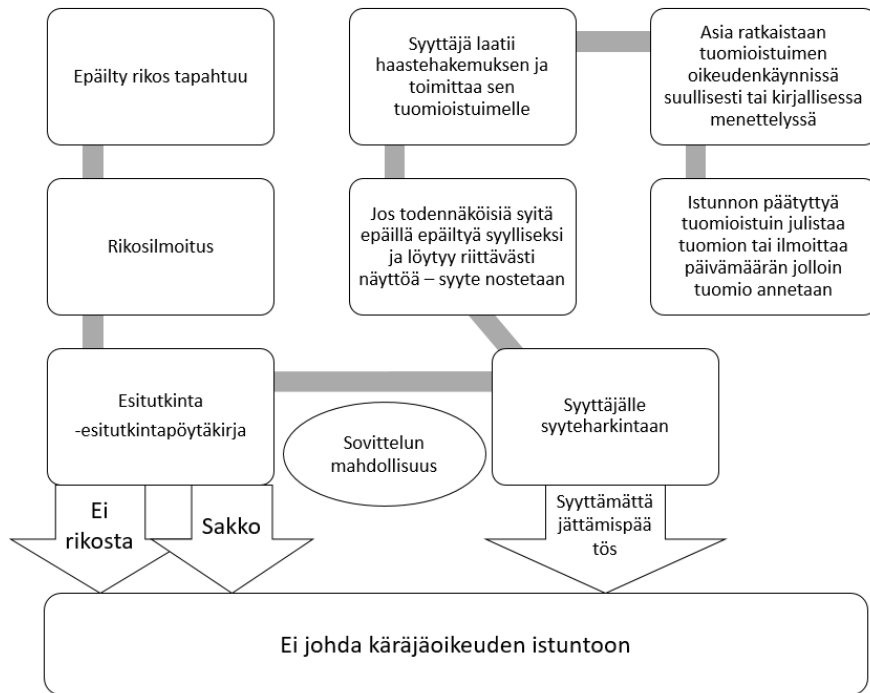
Epäilty rikos tapahtuu

Rikosilmoitus

Esitutkinta
-esitutkintapöytäkirja

Syyttäjä laatii haastehakemuksen ja toimittaa sen tuomioistuimelle

Jos todennäköisiä syitä epäillä epäiltyä syylliseksi ja löytyy riittävästi näyttöä – syyte nostetaan

Asia ratkaistaan tuomioistuimen oikeudenkäynnissä suullisesti tai kirjallisessa menettelyssä

Istunnon päätyttyä tuomioistuin julistaa tuomion tai ilmoittaa päivämäärän jolloin tuomio annetaan

Sovittelun mahdollisuus

Syyttäjälle syyteharkintaan

Ei rikosta

Sakko

Syyttämättä jättämispäätös

Ei johda käräjäoikeuden istuntoon